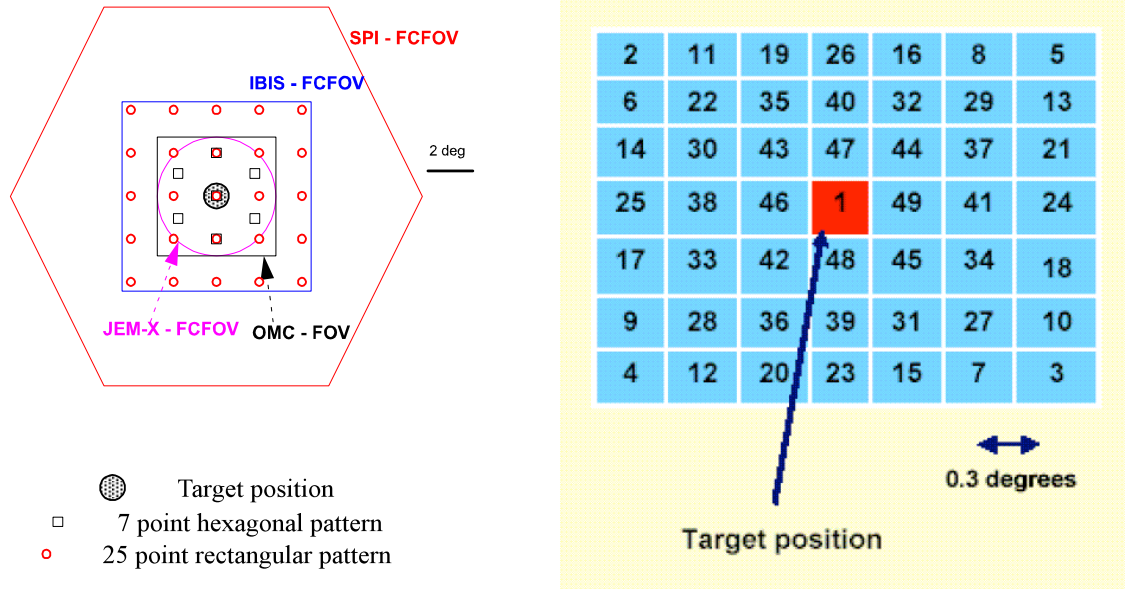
SPI - FCFOV

IBIS - FCFOV

2 deg

JEM-X - FCFOV

OMC - FOV

Target position
7 point hexagonal pattern
25 point rectangular pattern

| 2 | 11 | 19 | 26 | 16 | 8 | 5 |
|---|---|---|---|---|---|---|
| 6 | 22 | 35 | 40 | 32 | 29 | 13 |
| 14 | 30 | 43 | 47 | 44 | 37 | 21 |
| 25 | 38 | 46 | 1 | 49 | 41 | 24 |
| 17 | 33 | 42 | 48 | 45 | 34 | 18 |
| 9 | 28 | 36 | 39 | 31 | 27 | 10 |
| 4 | 12 | 20 | 23 | 15 | 7 | 3 |

0.3 degrees

Target position